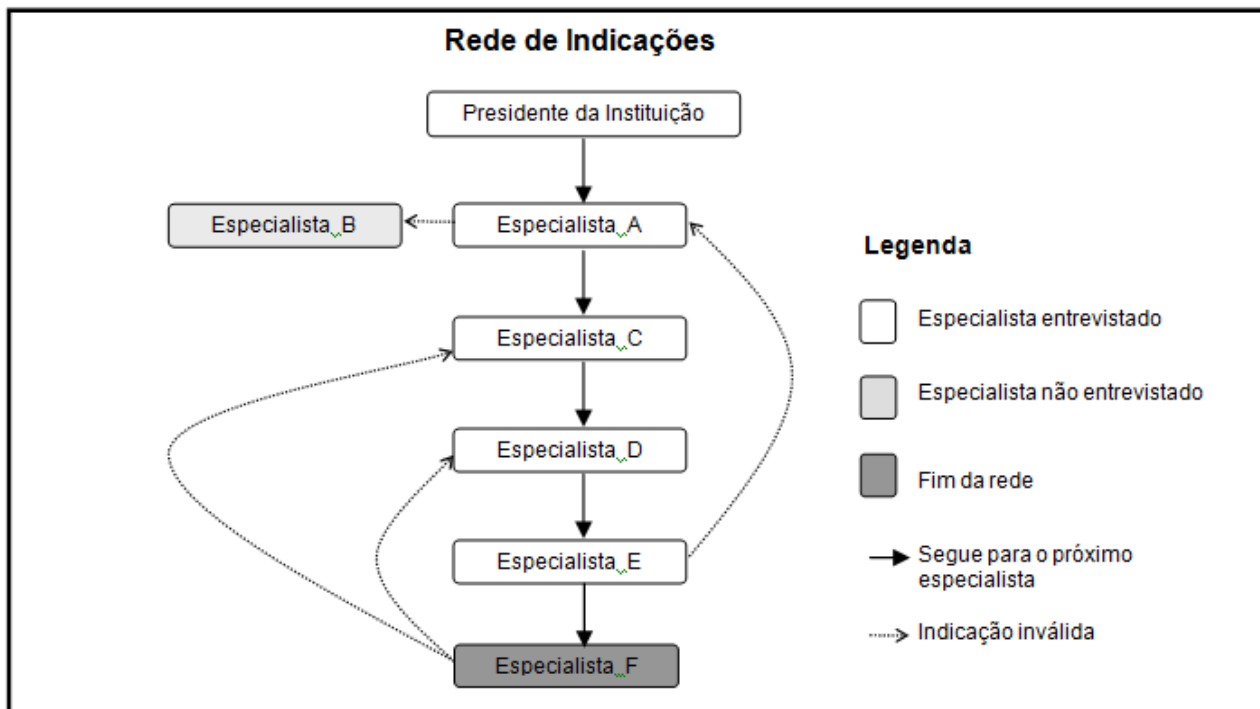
Rede de Indicações

Presidente da Instituição

Especialista B

Especialista A

Especialista C

Especialista D

Especialista E

Especialista F

Legenda

Especialista entrevistado

Especialista não entrevistado

Fim da rede

Segue para o próximo especialista

Indicação inválida